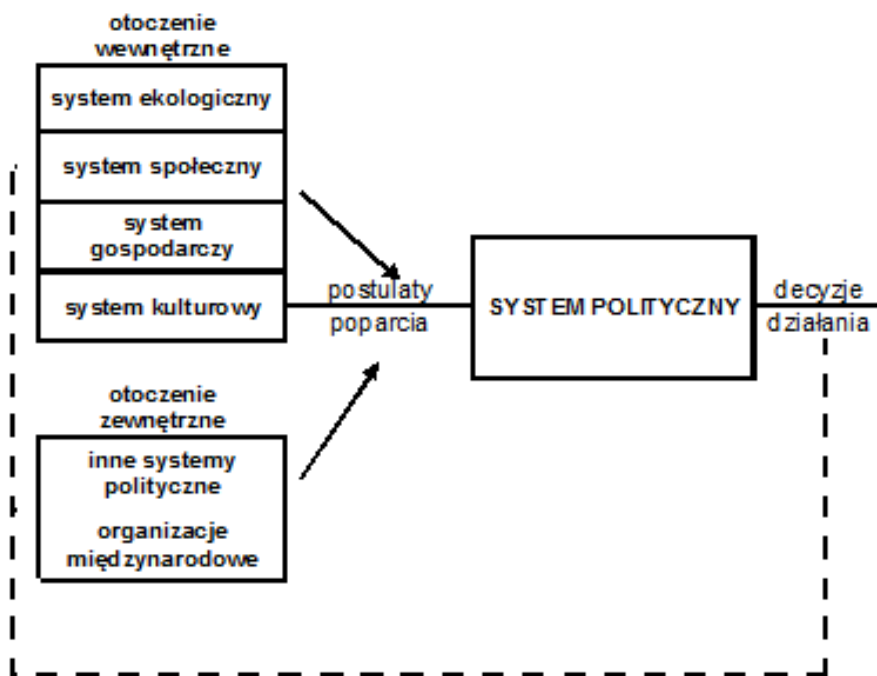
otoczenie wewnętrzne

system ekologiczny

system społeczny

system gospodarczy

system kulturowy

postulaty

poparcia

SYSTEM POLITYCZNY

decyzje

działania

otoczenie zewnętrzne

inne systemy polityczne

organizacje międzynarodowe